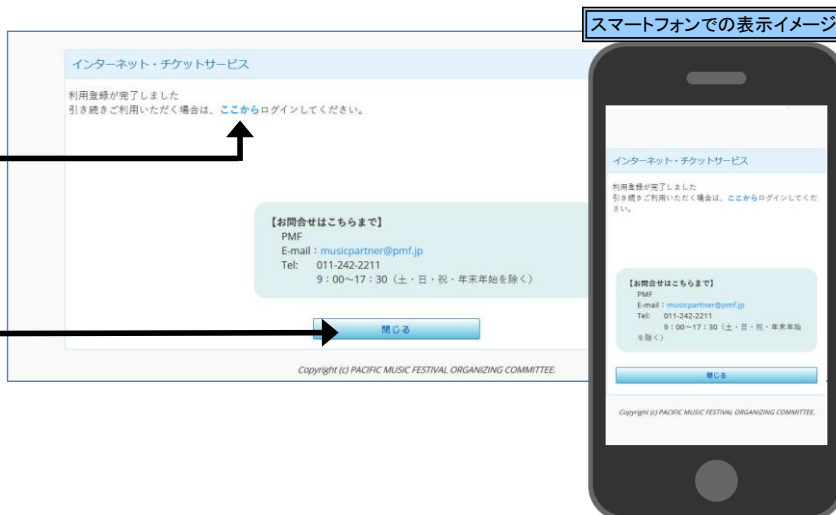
スマートフォンでの表示イメージ

インターネット・チケットサービス

利用登録が完了しました
引き続きご利用いただく場合は、ここからログインしてください。

【お問合せはこちらまで】
PMF
E-mail：musicpartner@pmf.jp
Tel: 011-242-2211
9：00～17：30（土・日・祝・年末年始を除く）

閉じる

Copyright (c) PACIFIC MUSIC FESTIVAL ORGANIZING COMMITTEE.

インターネット・チケットサービス

利用登録が完了しました
引き続きご利用いただく場合は、ここからログインしてください。

【お問合せはこちらまで】
PMF
E-mail：musicpartner@pmf.jp
Tel: 011-242-2211
9：00～17：30（土・日・祝・年末年始を除く）

閉じる

Copyright (c) PACIFIC MUSIC FESTIVAL ORGANIZING COMMITTEE.